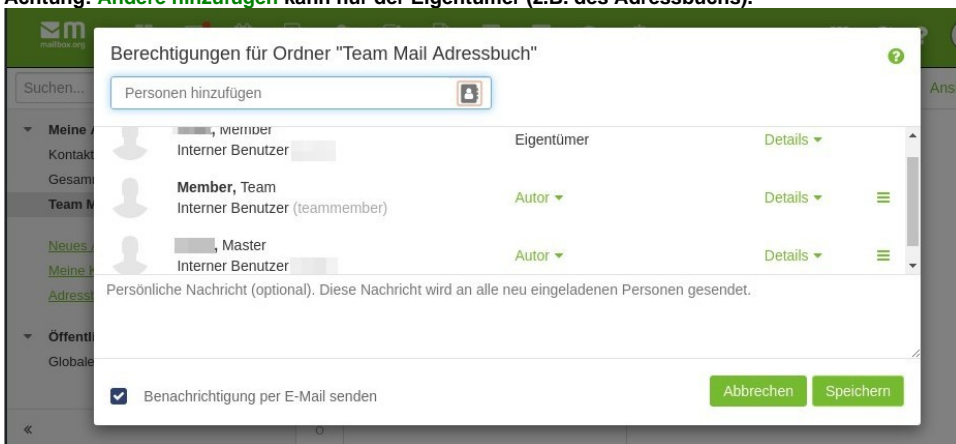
Achtung: Andere hinzufügen kann nur der Eigentümer (z.B. des Adressbuchs).

mailbox.org

Suchen...

Meine

Kontakt

Gesam

Team M

Neues

Meine

Adress

Öffentl

Globale

«

Ans

Berechtigungen für Ordner "Team Mail Adressbuch"

?

Personen hinzufügen

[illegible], Member
Interner Benutzer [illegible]

Eigentümer

Details ▾

Member, Team
Interner Benutzer (teammember)

Autor ▾

Details ▾

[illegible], Master
Interner Benutzer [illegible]

Autor ▾

Details ▾

Persönliche Nachricht (optional). Diese Nachricht wird an alle neu eingeladenen Personen gesendet.

Benachrichtigung per E-Mail senden

Abbrechen

Speichern